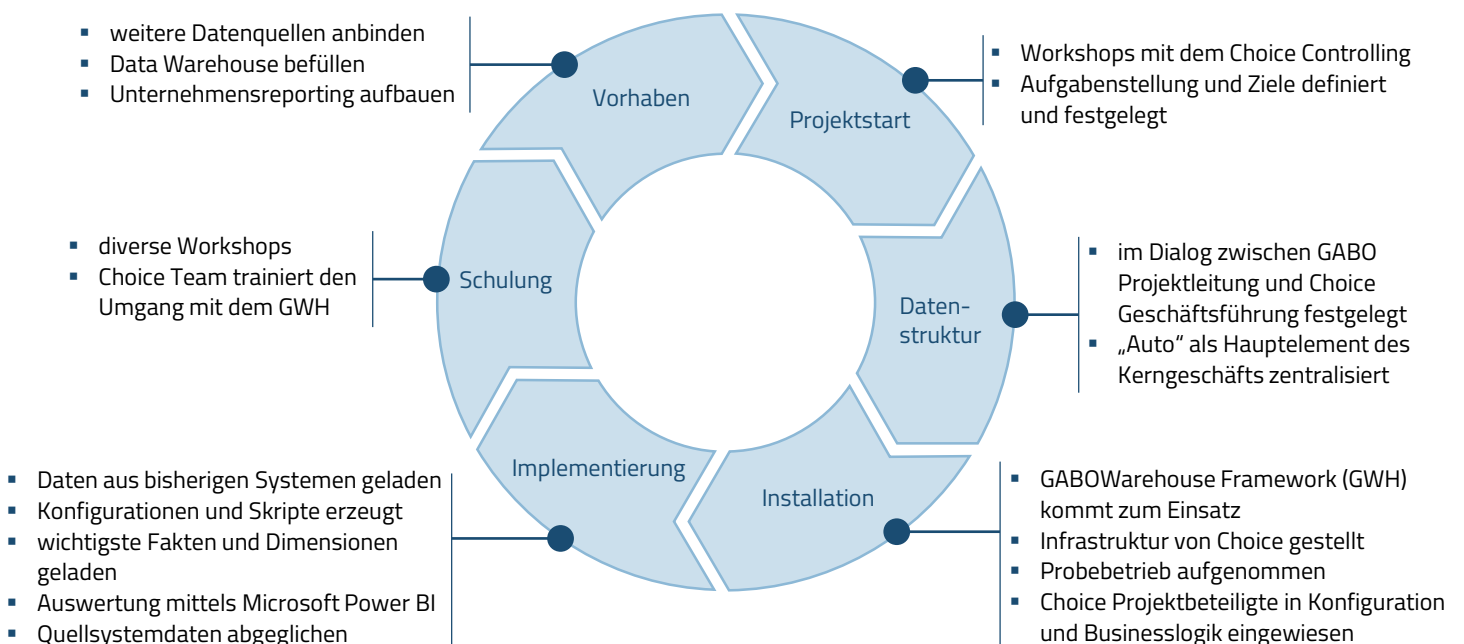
- weitere Datenquellen anbinden
- Data Warehouse befüllen
- Unternehmensreporting aufbauen

Vorhaben

Projektstart

- Workshops mit dem Choice Controlling
- Aufgabenstellung und Ziele definiert und festgelegt

- diverse Workshops
- Choice Team trainiert den Umgang mit dem GWH

Schulung

Datenstruktur

- im Dialog zwischen GABO Projektleitung und Choice Geschäftsführung festgelegt
- „Auto" als Hauptelement des Kerngeschäfts zentralisiert

Implementierung

Installation

- Daten aus bisherigen Systemen geladen
- Konfigurationen und Skripte erzeugt
- wichtigste Fakten und Dimensionen geladen
- Auswertung mittels Microsoft Power BI
- Quellsystemdaten abgeglichen

- GABOWarehouse Framework (GWH) kommt zum Einsatz
- Infrastruktur von Choice gestellt
- Probebetrieb aufgenommen
- Choice Projektbeteiligte in Konfiguration und Businesslogik eingewiesen